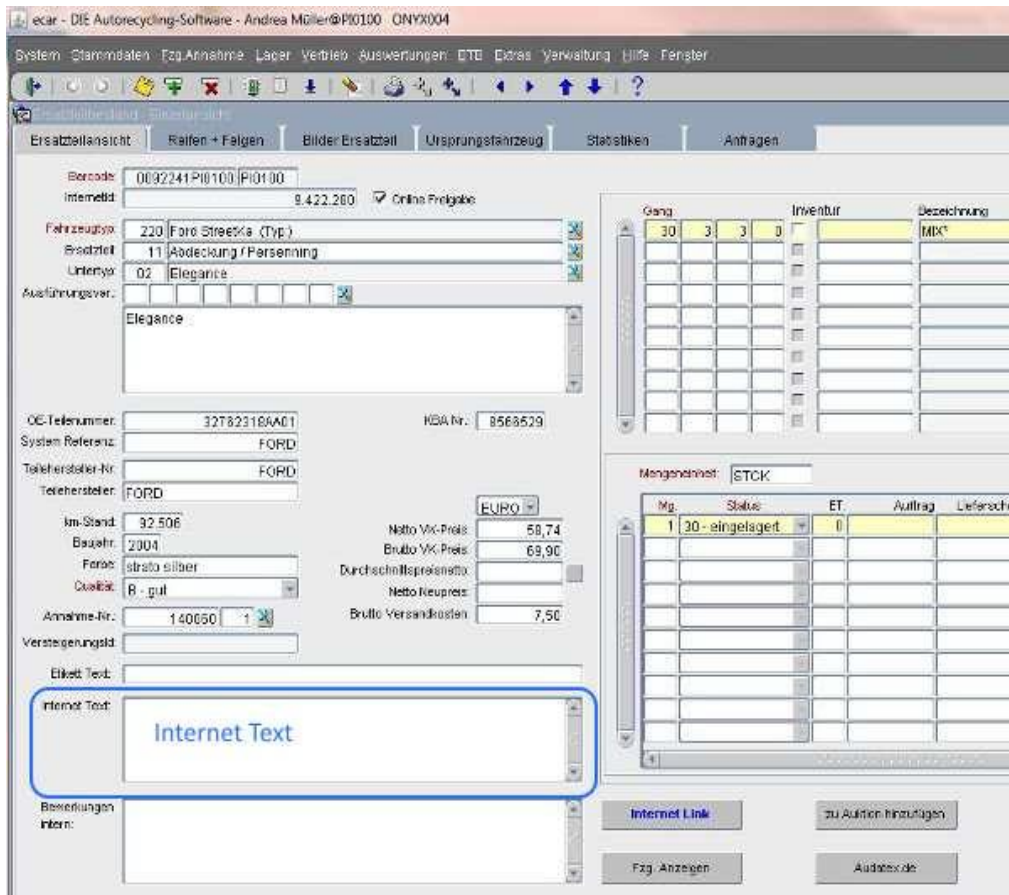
ecar - DIE Autorecycling-Software - Andrea Müller@PI0100 ONYX004

System Stammdaten Fzg.Annahme Lager Vertrieb Auswertungen DTE Extras Verwaltung Hilfe Fenster

Ersatzteilbestand - Einzelansicht

Ersatzteilansicht | Reifen + Felgen | Bilder Ersatzteil | Ursprungsfahrzeug | Statistiken | Anfragen

Barcode: 0092241PI0100 PI0100
Internetid: 9.422.280 Online Freigabe
Fahrzeugtyp: 220 Ford StreetKa (Typ)
Ersatzteil: 11 Abdeckung / Persenning
Untertyp: 02 Elegance
Ausführungsvar.:
Elegance

OE-Teilenummer: 32T82318AA01
KBA Nr.: 8566529
System Referenz: FORD
Teilehersteller-Nr.: FORD
Teilehersteller: FORD
km-Stand: 92.506
Baujahr: 2004
Farbe: strato silber
Qualität: B - gut
Annahme-Nr.: 140650 1
Versteigerungsid:
EURO
Netto VK-Preis: 58,74
Brutto VK-Preis: 69,90
Durchschnittspreisnetto:
Netto Neupreis:
Brutto Versandkosten: 7,50
Etikett Text:
Internet Text:
Internet Text
Bemerkungen intern:

| Gang | | | | Inventur | | Bezeichnung |
|---|---|---|---|---|---|---|
| 30 | 3 | 3 | 0 | | | MIX* |

Mengeneinheit: STCK

| Mg. | Status | ET. | Auftrag | Lieferschein |
|---|---|---|---|---|
| 1 | 30 - eingelagert | 0 | | |

Internet Link
zu Auktion hinzufügen
Fzg. Anzeigen
Audatex.de